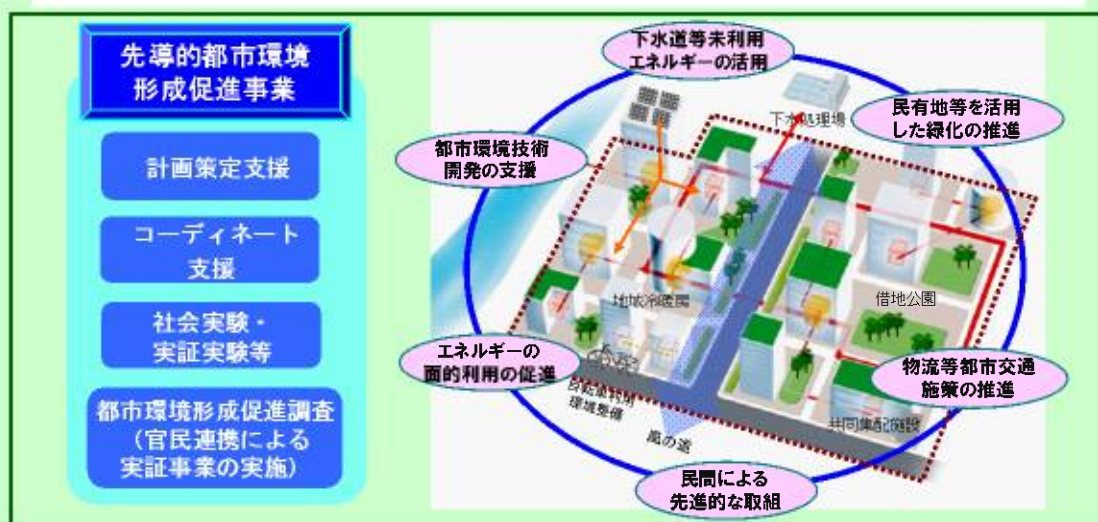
先導的都市環境形成促進事業

計画策定支援

コーディネート支援

社会実験・実証実験等

都市環境形成促進調査（官民連携による実証事業の実施）

下水道等未利用エネルギーの活用

民有地等を活用した緑化の推進

都市環境技術開発の支援

下水処理場

地域冷暖房

借地公園

エネルギーの面的利用の促進

物流等都市交通施策の推進

自転車利用環境整備

共同集配施設

風の道

民間による先進的な取組